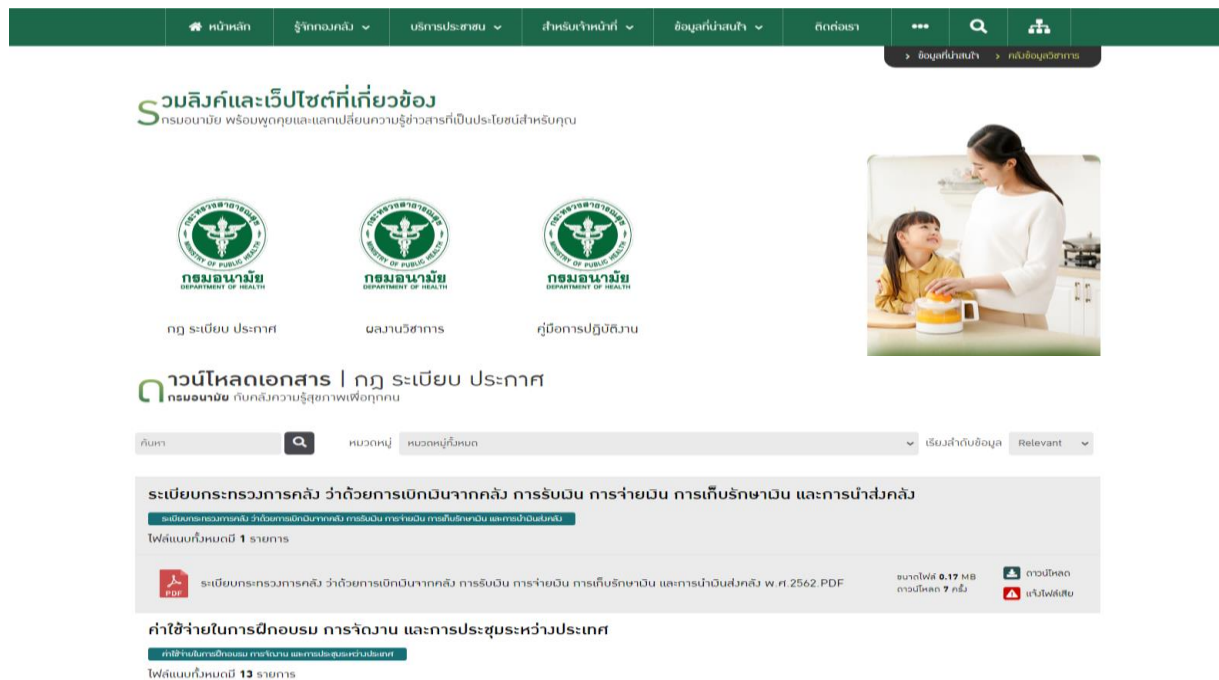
หน้าหลัก | รู้จักกองคลัง | บริการประชาชน | สำหรับเจ้าหน้าที่ | ข้อมูลที่น่าสนใจ | ติดต่อเรา | •••

› ข้อมูลที่น่าสนใจ › คลังข้อมูลวิชาการ

รวมลิงค์และเว็ปไซต์ที่เกี่ยวข้อง
กรมอนามัย พร้อมพูดคุยและแลกเปลี่ยนความรู้ข่าวสารที่เป็นประโยชน์สำหรับคุณ

กระทรวงสาธารณสุข MINISTRY OF PUBLIC HEALTH
กรมอนามัย DEPARTMENT OF HEALTH
กฎ ระเบียบ ประกาศ

กระทรวงสาธารณสุข MINISTRY OF PUBLIC HEALTH
กรมอนามัย DEPARTMENT OF HEALTH
ผลงานวิชาการ

กระทรวงสาธารณสุข MINISTRY OF PUBLIC HEALTH
กรมอนามัย DEPARTMENT OF HEALTH
คู่มือการปฏิบัติงาน

ดาวน์โหลดเอกสาร | กฎ ระเบียบ ประกาศ
กรมอนามัย กับคลังความรู้สุขภาพเพื่อทุกคน

ค้นหา | หมวดหมู่ | หมวดหมู่ทั้งหมด | เรียงลำดับข้อมูล | Relevant

ระเบียบกระทรวงการคลัง ว่าด้วยการเบิกเงินจากคลัง การรับเงิน การจ่ายเงิน การเก็บรักษาเงิน และการนำส่งคลัง
ระเบียบกระทรวงการคลัง ว่าด้วยการเบิกเงินจากคลัง การรับเงิน การจ่ายเงิน การเก็บรักษาเงิน และการนำเงินส่งคลัง
ไฟล์แนบทั้งหมดมี 1 รายการ

PDF ระเบียบกระทรวงการคลัง ว่าด้วยการเบิกเงินจากคลัง การรับเงิน การจ่ายเงิน การเก็บรักษาเงิน และการนำเงินส่งคลัง พ.ศ.2562.PDF
ขนาดไฟล์ 0.17 MB
ดาวน์โหลด 7 ครั้ง
ดาวน์โหลด
แจ้งไฟล์เสีย

ค่าใช้จ่ายในการฝึกอบรม การจัดงาน และการประชุมระหว่างประเทศ
ค่าใช้จ่ายในการฝึกอบรม การจัดงาน และการประชุมระหว่างประเทศ
ไฟล์แนบทั้งหมดมี 13 รายการ